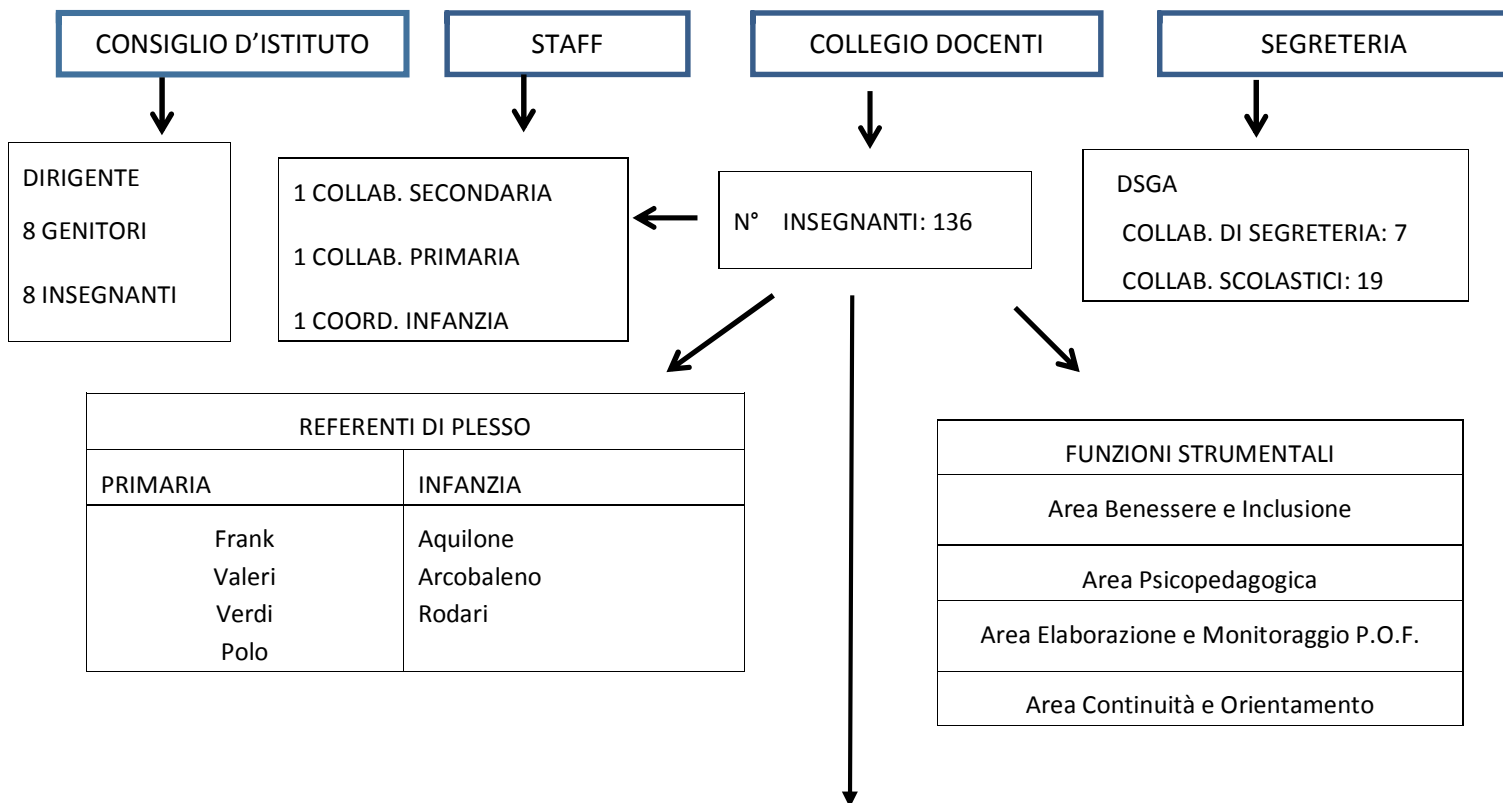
CONSIGLIO D'ISTITUTO

STAFF

COLLEGIO DOCENTI

SEGRETERIA

DIRIGENTE

8 GENITORI

8 INSEGNANTI

1 COLLAB. SECONDARIA

1 COLLAB. PRIMARIA

1 COORD. INFANZIA

N° INSEGNANTI: 136

DSGA

COLLAB. DI SEGRETERIA: 7

COLLAB. SCOLASTICI: 19

| REFERENTI DI PLESSO | |
|---|---|
| PRIMARIA | INFANZIA |
| Frank<br>Valeri<br>Verdi<br>Polo | Aquilone<br>Arcobaleno<br>Rodari |

| FUNZIONI STRUMENTALI |
|---|
| Area Benessere e Inclusione |
| Area Psicopedagogica |
| Area Elaborazione e Monitoraggio P.O.F. |
| Area Continuità e Orientamento |